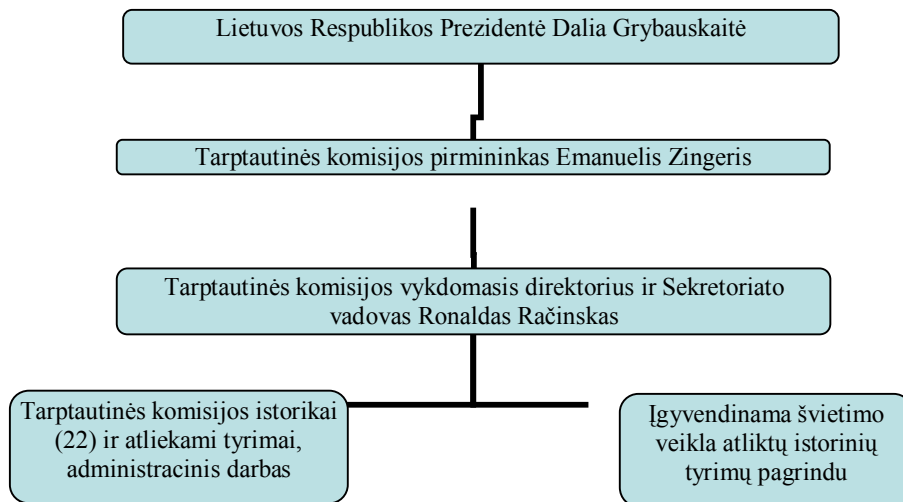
Lietuvos Respublikos Prezidentė Dalia Grybauskaitė

Tarptautinės komisijos pirmininkas Emanuelis Zingeris

Tarptautinės komisijos vykdomasis direktorius ir Sekretoriato vadovas Ronaldas Račinskas

Tarptautinės komisijos istorikai (22) ir atliekami tyrimai, administracinis darbas

Įgyvendinama švietimo veikla atliktų istorinių tyrimų pagrindu